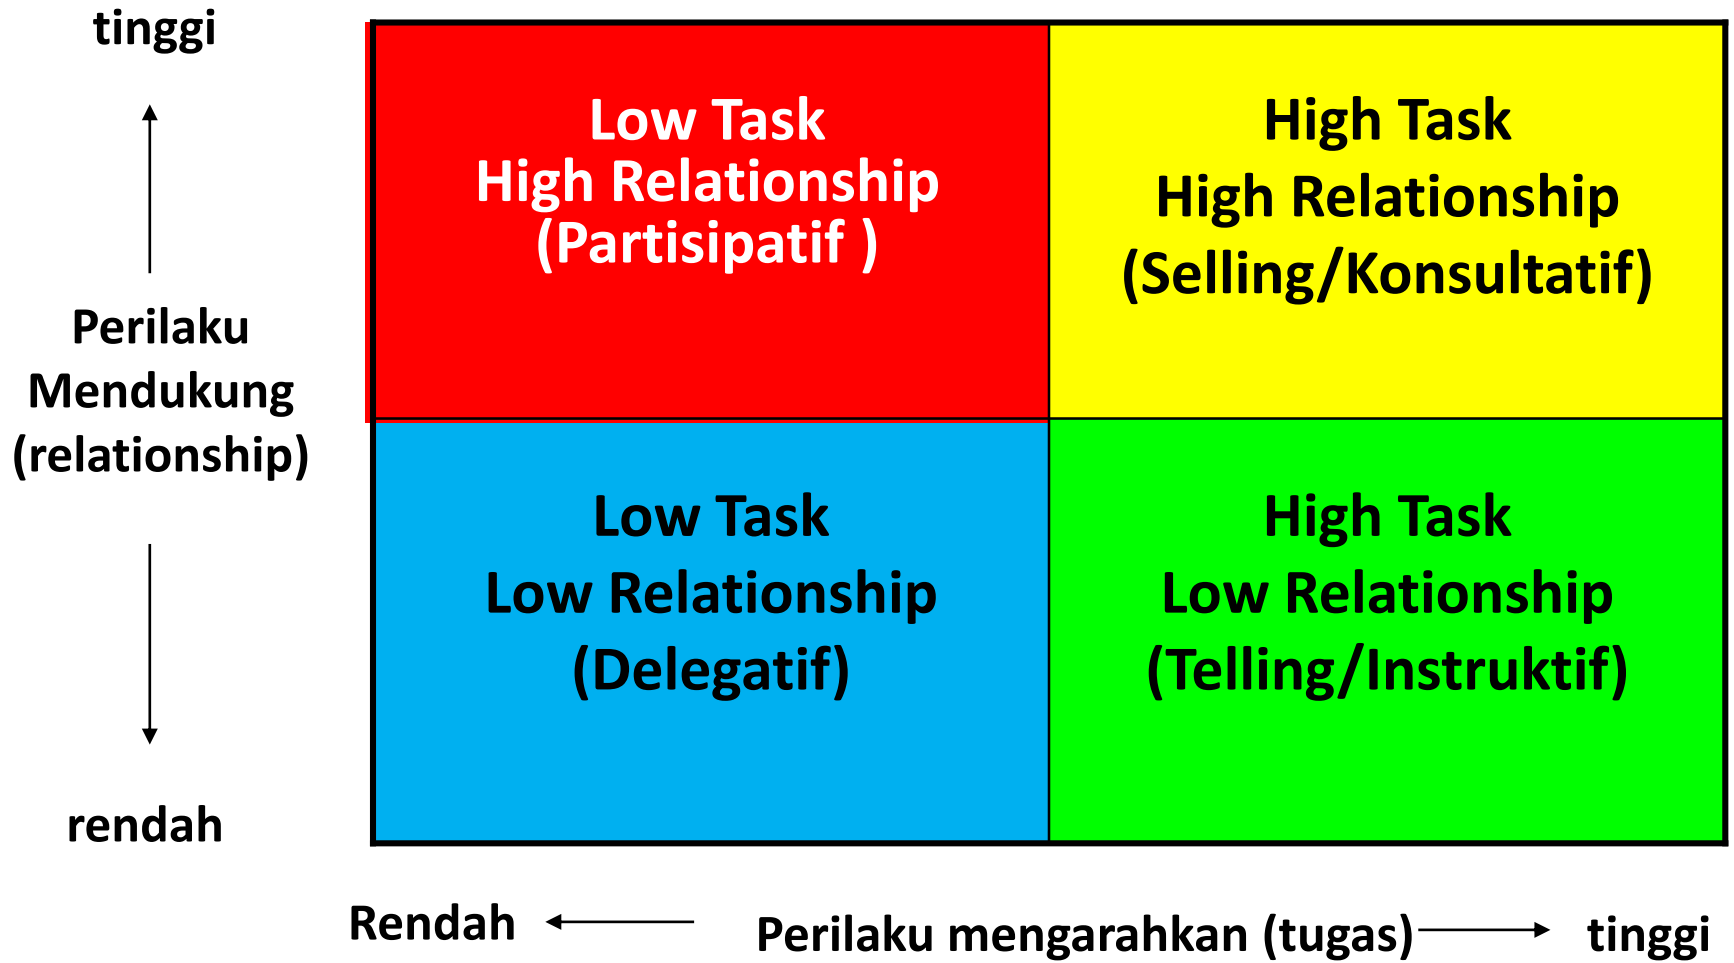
tinggi

Perilaku Mendukung (relationship)

rendah

Low Task
High Relationship
(Partisipatif )

High Task
High Relationship
(Selling/Konsultatif)

Low Task
Low Relationship
(Delegatif)

High Task
Low Relationship
(Telling/Instruktif)

Rendah

Perilaku mengarahkan (tugas)

tinggi